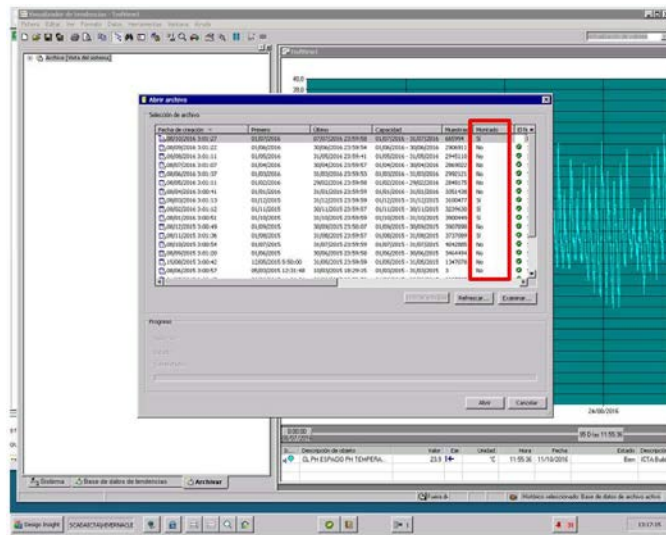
Visualizador de tendencias - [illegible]

Fichero Editar Ver Formato Datos Herramientas Ventana Ayuda

Archivo (Vista del sistema)

40,0

20,0

Abrir archivo

Selección de archivo

| Fecha de creación | Primero | Último | Capacidad | Muestras | Montado | Est. |
|---|---|---|---|---|---|---|
| 08/10/2016 3:01:27 | 01/07/2016 | 07/07/2016 23:59:59 | 01/07/2016 - 31/07/2016 | 665994 | Sí | |
| 08/09/2016 3:01:22 | 01/06/2016 | 30/06/2016 23:59:59 | 01/06/2016 - 30/06/2016 | 2906911 | No | |
| 08/08/2016 3:01:11 | 01/05/2016 | 31/05/2016 23:59:41 | 01/05/2016 - 31/05/2016 | 2945118 | No | |
| 08/07/2016 3:01:07 | 01/04/2016 | 30/04/2016 23:59:57 | 01/04/2016 - 30/04/2016 | 2869022 | No | |
| 08/06/2016 3:01:37 | 01/03/2016 | 31/03/2016 23:59:55 | 01/03/2016 - 31/03/2016 | 2982121 | No | |
| 08/05/2016 3:01:11 | 01/02/2016 | 29/02/2016 23:59:58 | 01/02/2016 - 29/02/2016 | 2840175 | No | |
| 08/04/2016 3:00:41 | 01/01/2016 | 31/01/2016 23:59:58 | 01/01/2016 - 31/01/2016 | 3051438 | No | |
| 08/03/2016 3:01:13 | 01/12/2015 | 31/12/2015 23:59:59 | 01/12/2015 - 31/12/2015 | 3100477 | Sí | |
| 08/02/2016 3:01:12 | 01/11/2015 | 30/11/2015 23:59:59 | 01/11/2015 - 30/11/2015 | 3259430 | Sí | |
| 08/01/2016 3:00:51 | 01/10/2015 | 31/10/2015 23:59:59 | 01/10/2015 - 31/10/2015 | 3900449 | Sí | |
| 08/12/2015 3:00:49 | 01/09/2015 | 30/09/2015 23:50:07 | 01/09/2015 - 30/09/2015 | 3507090 | No | |
| 08/11/2015 3:01:06 | 01/08/2015 | 31/08/2015 23:59:57 | 01/08/2015 - 31/08/2015 | 3737080 | Sí | |
| 08/10/2015 3:00:54 | 01/07/2015 | 31/07/2015 23:59:57 | 01/07/2015 - 31/07/2015 | 4042885 | No | |
| 08/09/2015 3:01:20 | 01/06/2015 | 30/06/2015 23:59:58 | 01/06/2015 - 30/06/2015 | 3464494 | No | |
| 15/08/2015 3:00:42 | 12/05/2015 5:50:00 | 31/05/2015 23:59:59 | 01/05/2015 - 31/05/2015 | 1347078 | No | |
| 08/06/2015 3:00:57 | 08/03/2015 12:31:48 | 10/03/2015 18:29:15 | 01/03/2015 - 31/03/2015 | 3 | No | |

Refrescar... Examinar...

Progreso

Abrir Cancelar

24/06/2016

0:00:00

05 D las 11:55:36

| | Descripción de objeto | Valor | Est. | Unidad | Hora | Fecha | Estado | Descripción |
|---|---|---|---|---|---|---|---|---|
| 1 | CL PH ESPADO PH TEMPERA... | 23,9 | | °C | 11:55:36 | 11/10/2016 | Bien | ICTA.Bal |

Sistema Base de datos de tendencias Archivar

Fuera de Histórico seleccionado: Base de datos de archivo activo

Design Insight SCADAECTAINVERNACLE

13:17:35